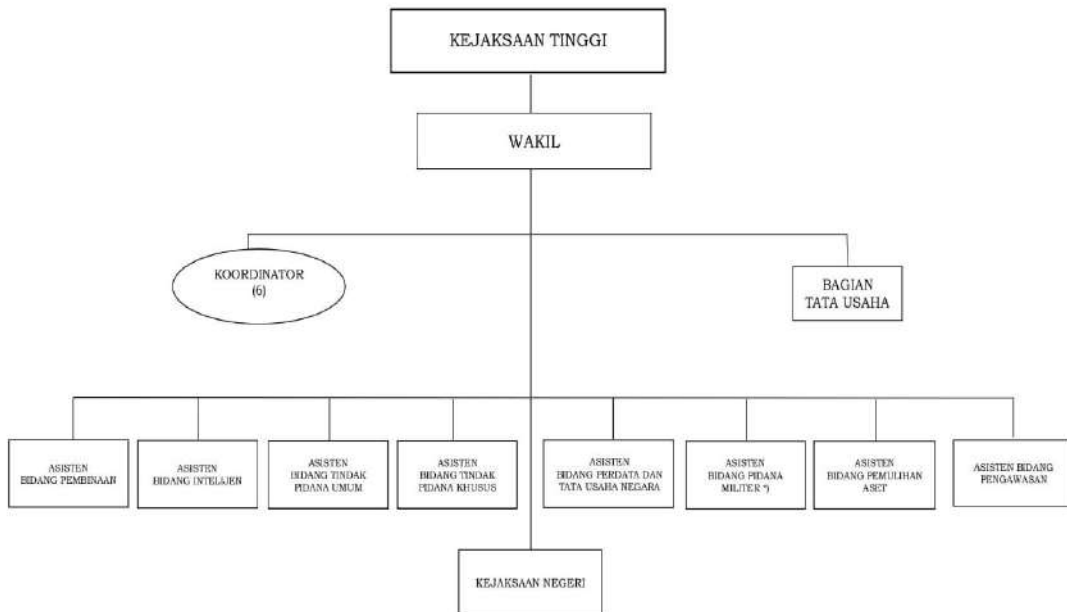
KEJAKSAAN TINGGI

WAKIL

KOORDINATOR (6)

BAGIAN TATA USAHA

ASISTEN BIDANG PEMBINAAN

ASISTEN BIDANG INTELIJEN

ASISTEN BIDANG TINDAK PIDANA UMUM

ASISTEN BIDANG TINDAK PIDANA KHUSUS

ASISTEN BIDANG PERDATA DAN TATA USAHA NEGARA

ASISTEN BIDANG PIDANA MILITER *)

ASISTEN BIDANG PEMULIHAN ASET

ASISTEN BIDANG PENGAWASAN

KEJAKSAAN NEGERI